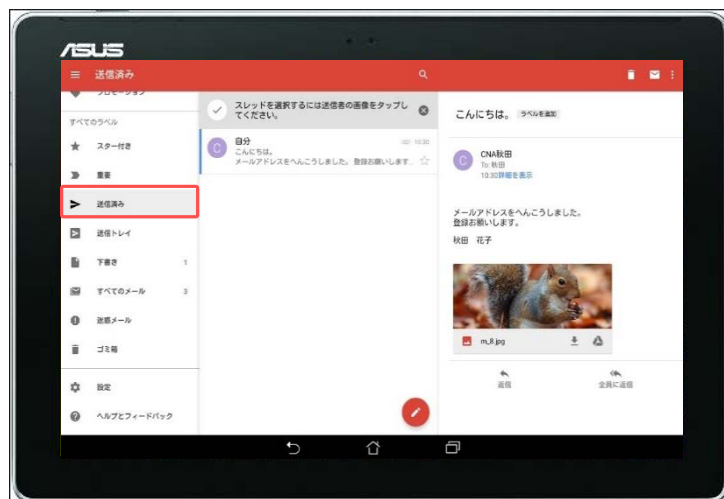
ASUS

送信済み

プロモーション

すべてのラベル

スター付き

重要

送信済み

送信トレイ

下書き 1

すべてのメール 3

迷惑メール

ゴミ箱

設定

ヘルプとフィードバック

スレッドを選択するには送信者の画像をタップしてください。

C 自分 10:30
こんにちは。
メールアドレスをへんこうしました。登録お願いします。

こんにちは。 ラベルを追加

C CNA秋田
To: 秋田
10:30 詳細を表示

メールアドレスをへんこうしました。
登録お願いします。
秋田　花子

m_8.jpg

返信

全員に返信